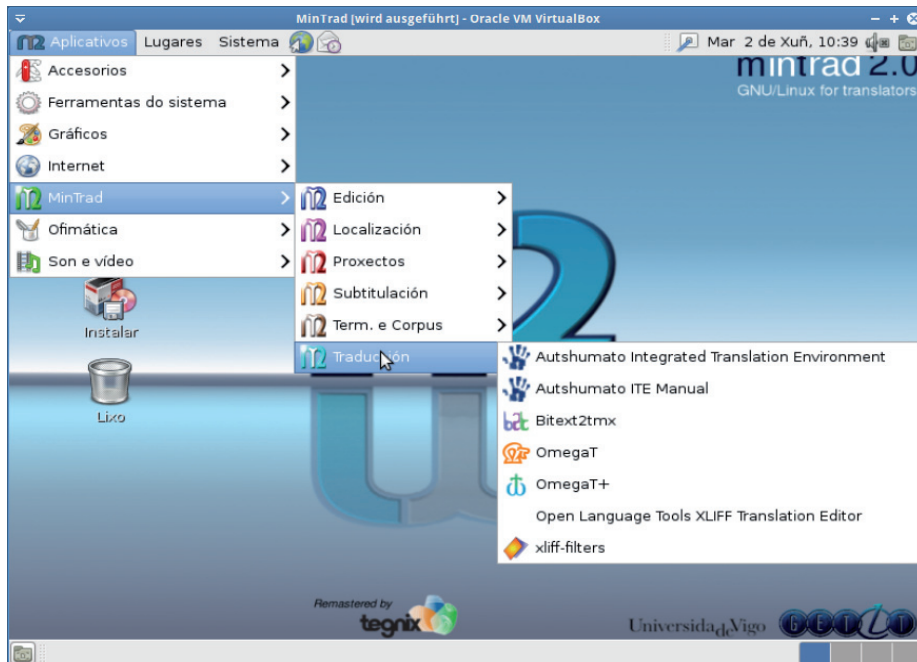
MinTrad [wird ausgeführt] - Oracle VM VirtualBox

Aplicativos Lugares Sistema

Mar 2 de Xuñ, 10:39

mintrad 2.0
GNU/Linux for translators

Accesorios
Ferramentas do sistema
Gráficos
Internet
MinTrad
Ofimática
Son e vídeo

Edición
Localización
Proxectos
Subtitulación
Term. e Corpus
Tradu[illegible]ón

Autshumato Integrated Translation Environment
Autshumato ITE Manual
Bitext2tmx
OmegaT
OmegaT+
Open Language Tools XLIFF Translation Editor
xliff-filters

Instalar

Lixo

Remastered by
tegnix

Universidade de Vigo
GETLT